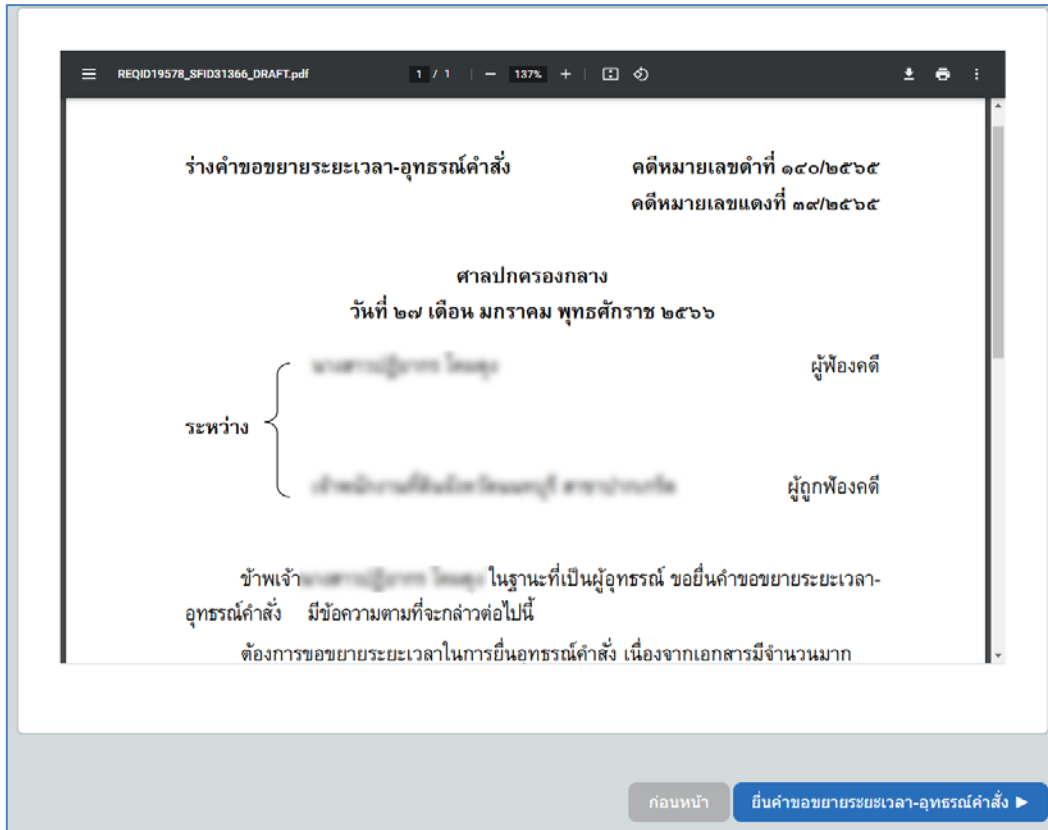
REQID19578_SFID31366_DRAFT.pdf

1 / 1 | — 137% +

ร่างคำขอขยายระยะเวลา-อุทธรณ์คำสั่ง

คดีหมายเลขดำที่ ๑๙๐/๒๕๖๕

คดีหมายเลขแดงที่ ๓๙/๒๕๖๕

ศาลปกครองกลาง

วันที่ ๒๗ เดือน มกราคม พุทธศักราช ๒๕๖๖

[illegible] ผู้ฟ้องคดี

ระหว่าง

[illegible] ผู้ถูกฟ้องคดี

ข้าพเจ้า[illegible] ในฐานะที่เป็นผู้อุทธรณ์ ขอยื่นคำขอขยายระยะเวลา-อุทธรณ์คำสั่ง มีข้อความตามที่จะกล่าวต่อไปนี้

ต้องการขอขยายระยะเวลาในการยื่นอุทธรณ์คำสั่ง เนื่องจากเอกสารมีจำนวนมาก

ก่อนหน้า

ยื่นคำขอขยายระยะเวลา-อุทธรณ์คำสั่ง ▶